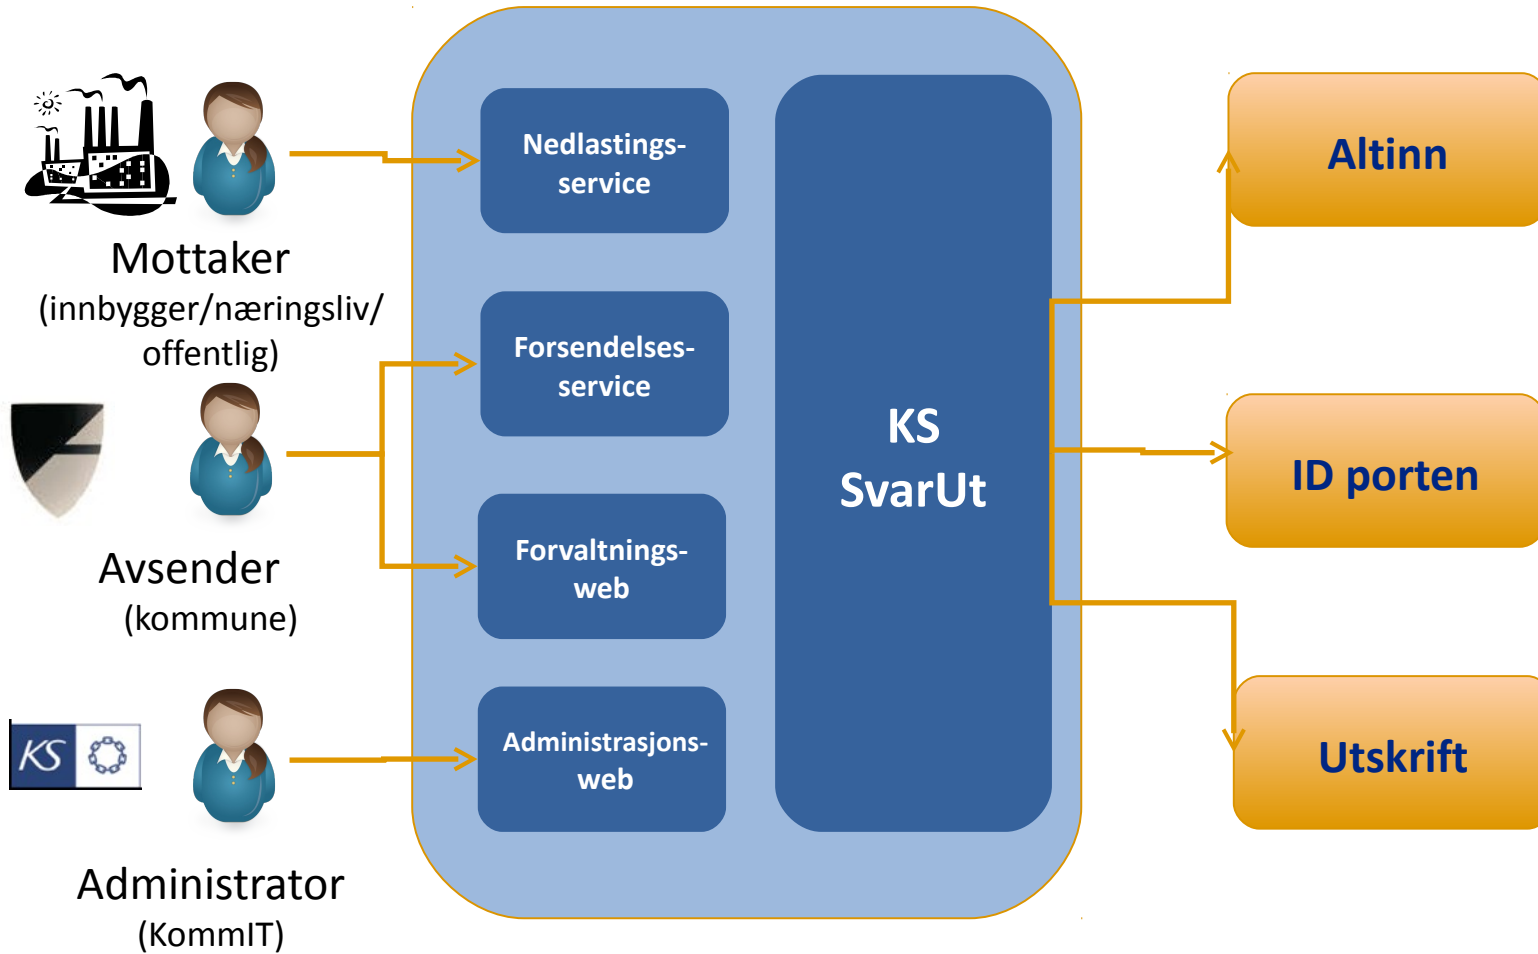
Mottaker
(innbygger/næringsliv/
offentlig)

Avsender
(kommune)

KS

Administrator
(KommIT)

Nedlastingsservice

Forsendelsesservice

Forvaltningsweb

Administrasjonsweb

KS
SvarUt

Altinn

ID porten

Utskrift